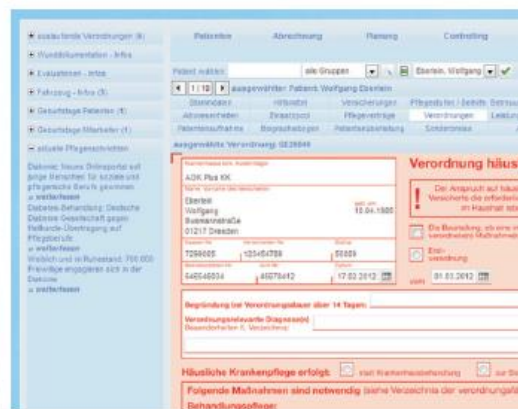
auslaufende Verordnungen (4)
Wunddokumentation - Infos
Evaluationen - Infos
Fahrzeug - Infos (5)
Geburtstage Patienten (1)
Geburtstage Mitarbeiter (1)
aktuelle Pflegenachrichten

Diakonie: Neues Onlineportal soll junge Menschen für soziale und pflegerische Berufe gewinnen
» weiterlesen
Diabetes-Behandlung: Deutsche Diabetes-Gesellschaft gegen fließende Übertragung auf Pflegeberufe
» weiterlesen
Weltlich und im Ruhestand: 700.000 Freiwillige engagieren sich in der Diakonie
» weiterlesen

Patienten Abrechnung Planung Controlling

Patient wählen alle Gruppen Eberlein, Wolfgang

1 / 10 ausgewählter Patient: Wolfgang Eberlein

Stammdaten Hilfsmittel Versicherungen Pflegestufen / Beihilfe Betreuu
Aktivseinheiten Einsatzplan Pflegeverträge Verordnungen Leistun
Patientenaufnahme Biographiebogen Patientenplanung Sonderdienste

Ausgewählte Verordnung: GE28049

Verordnung häus

AOK Plus KK
Eberlein
Wolfgang
Bismarckstraße
01217 Dresden
geb. am
15.04.1935
7296605 123456789 50009
546546004 46078412 17.02.2012

Der Anspruch auf häus Versicherte die erforderl im Haushalt sel

Die Beurteilung, ob eine m verordnete Maßnahmen

Erst-verordnung

vom 01.03.2012

Begründung bei Verordnungsdauer über 14 Tagen:
Verordnungsrelevante Diagnose(n)
Besonderheiten f. Verordnung:

Häusliche Krankenpflege erfolgt: statt Krankenhausbehandlung zur Si

Folgende Maßnahmen sind notwendig (siehe Verzeichnis der verordnungsfä
Behandlungspflege: